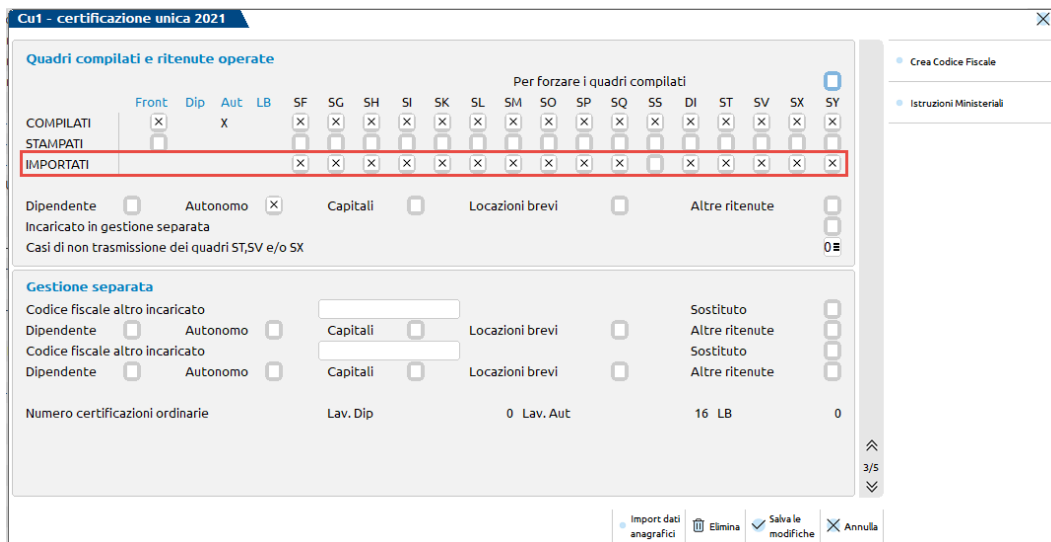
Cu1 - certificazione unica 2021

Quadri compilati e ritenute operate

Per forzare i quadri compilati

| | Front | Dip | Aut | LB | SF | SG | SH | SI | SK | SL | SM | SO | SP | SQ | SS | DI | ST | SV | SX | SY |
|---|---|---|---|---|---|---|---|---|---|---|---|---|---|---|---|---|---|---|---|---|
| COMPILATI | × | | X | | × | × | × | × | × | × | × | × | × | × | × | × | × | × | × | × |
| STAMPATI | | | | | | | | | | | | | | | | | | | | |
| IMPORTATI | | | | | × | × | × | × | × | × | × | × | × | × | | × | × | × | × | × |

Dipendente Autonomo × Capitali Locazioni brevi Altre ritenute

Incaricato in gestione separata

Casi di non trasmissione dei quadri ST,SV e/o SX 0

Gestione separata

Codice fiscale altro incaricato Sostituto

Dipendente Autonomo Capitali Locazioni brevi Altre ritenute

Codice fiscale altro incaricato Sostituto

Dipendente Autonomo Capitali Locazioni brevi Altre ritenute

Numero certificazioni ordinarie Lav. Dip 0 Lav. Aut 16 LB 0

3/5

Crea Codice Fiscale

Istruzioni Ministeriali

Import dati anagrafici Elimina Salva le modifiche Annulla